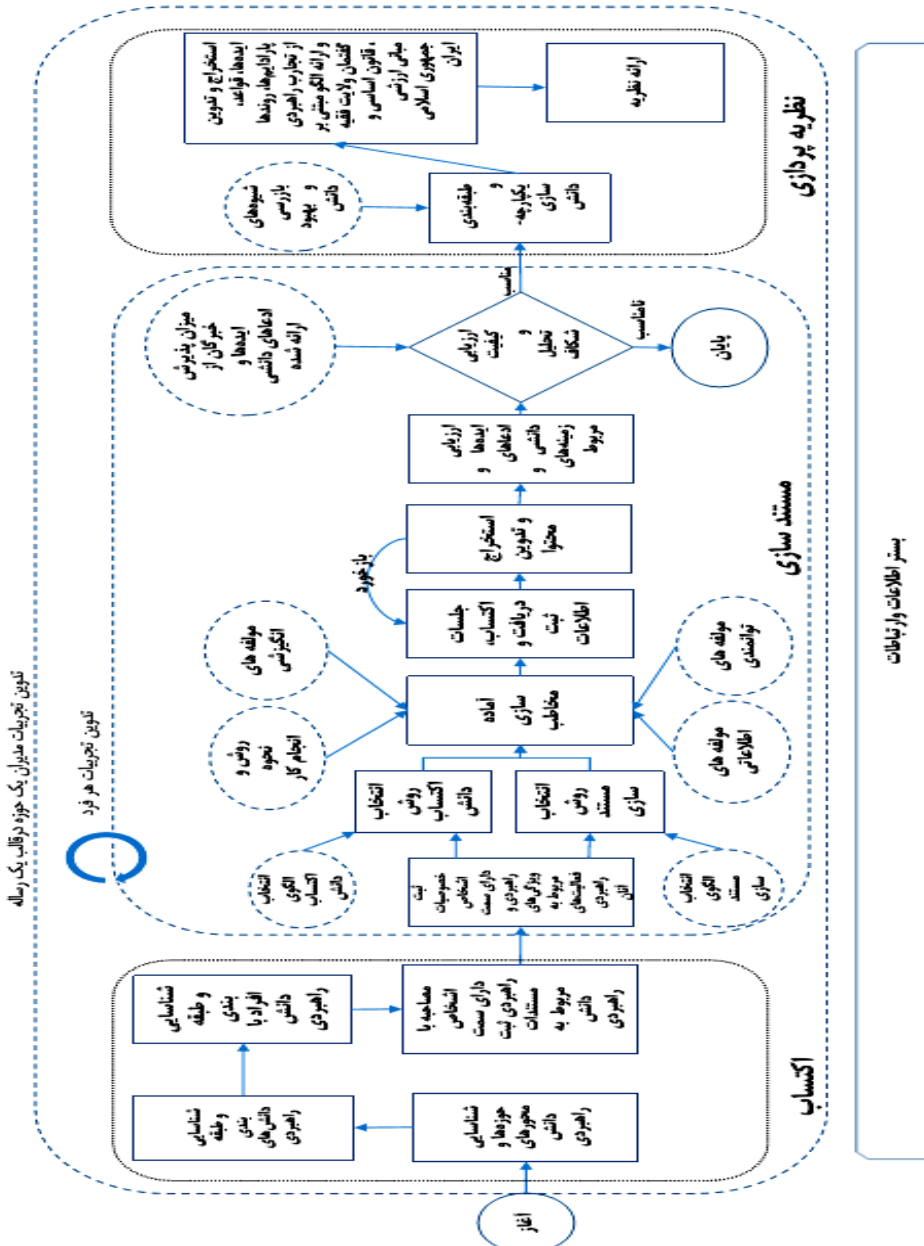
تدوین تجربیات مدیران یک حوزه در قالب یک رساله

تدوین تجربیات هر فرد

اکتساب

آغاز

شناسایی حوزه‌ها و محورهای دانش راهبردی

شناسایی و طبقه بندی دانش‌های راهبردی

شناسایی و طبقه بندی افراد با دانش راهبردی

مصاحبه با اشخاص دارای سمت راهبردی ثبت مستندات مربوط به دانش راهبردی

ثبت خصوصیات اشخاص دارای سمت راهبردی و ویژگی‌های مربوط به فعالیت‌های راهبردی آنان

انتخاب الگوی اکتساب دانش

انتخاب الگوی مستند سازی

انتخاب روش اکتساب دانش

انتخاب روش مستند سازی

روش و نحوه انجام کار

مولفه های انگیزشی

آماده سازی مخاطب

مولفه های اطلاعاتی

مولفه های توانمندی

جلسات اکتساب دریافت و ثبت اطلاعات

بازخورد

استخراج و تدوین محتوا

ارزیابی ایده‌ها و ادعاهای دانشی و زمینه‌های مربوط

ارزیابی کیفیت و تحلیل شکاف

میزان پذیرش خبرگان از ایده‌ها و ادعاهای دانشی ارائه شده

نامناسب

پایان

مناسب

مستند سازی

طبقه‌بندی و یکپارچه سازی دانش

شیوه‌های بازرسی و بهبود دانش

استخراج و تدوین ایده‌ها، قواعد، پارادایم‌ها، روندها از تجارب راهبردی و ارائه الگو مبتنی بر گفتمان ولایت فقیه و قانون اساسی و مبانی ارزشی جمهوری اسلامی ایران

ارائه نظریه

نظریه پردازی

بستر اطلاعات و ارتباطات